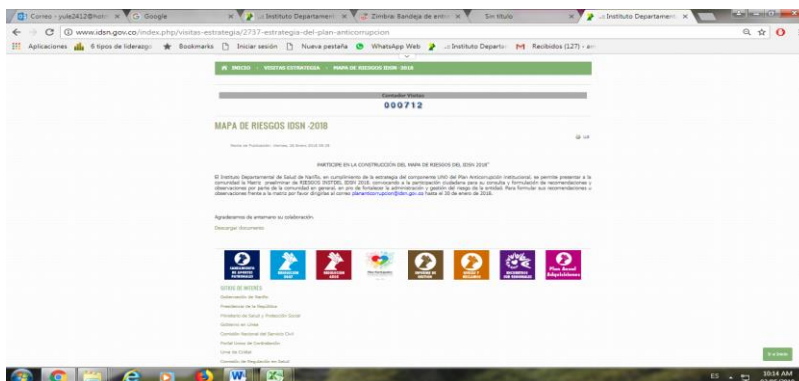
Correo - yule2412@hotm × | G Google × | Instituto Departament × | Zimbra: Bandeja de entr × | Sin título × | Instituto Departament ×

www.idsn.gov.co/index.php/visitas-estrategia/2737-estrategia-del-plan-anticorrupcion

Aplicaciones | 6 tipos de liderazgo | Bookmarks | Iniciar sesión | Nueva pestaña | WhatsApp Web | Instituto Departa | Recibidos (127) - an

INICIO > VISITAS ESTRATEGIA > MAPA DE RIESGOS IDSN -2018

Contador Visitas
000712

MAPA DE RIESGOS IDSN -2018

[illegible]

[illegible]

PARTICIPE EN LA CONSTRUCCIÓN DEL MAPA DE RIESGOS DEL IDSN 2018

El Instituto Departamental de Salud de Nariño, en cumplimiento de la estrategia del componente UNO del Plan Anticorrupción institucional, se permite presentar a la comunidad la Matriz preliminar de RIESGOS INSTDEL IDSN 2018, convocando a la participación ciudadana para su consulta y formulación de recomendaciones y observaciones por parte de la comunidad en general, en pro de fortalecer la administración y gestión del riesgo de la entidad. Para formular sus recomendaciones u observaciones frente a la matriz por favor dirigirlas al correo planeanticorrupcion@idsn.gov.co hasta el 30 de enero de 2018.

Agradecemos de antemano su colaboración.

Descargar documento

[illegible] | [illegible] | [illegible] | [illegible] | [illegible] | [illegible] | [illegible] | Plan Anual Adquisiciones

SITIOS DE INTERES
Gobernación de Nariño
Presidencia de la República
Ministerio de Salud y Protección Social
Gobierno en Línea
Comisión Nacional del Servicio Civil
Portal Único de Contratación
Urna de Cristal
Consejo de Regulación en Salud

Ir a Inicio

ES 10:14 AM